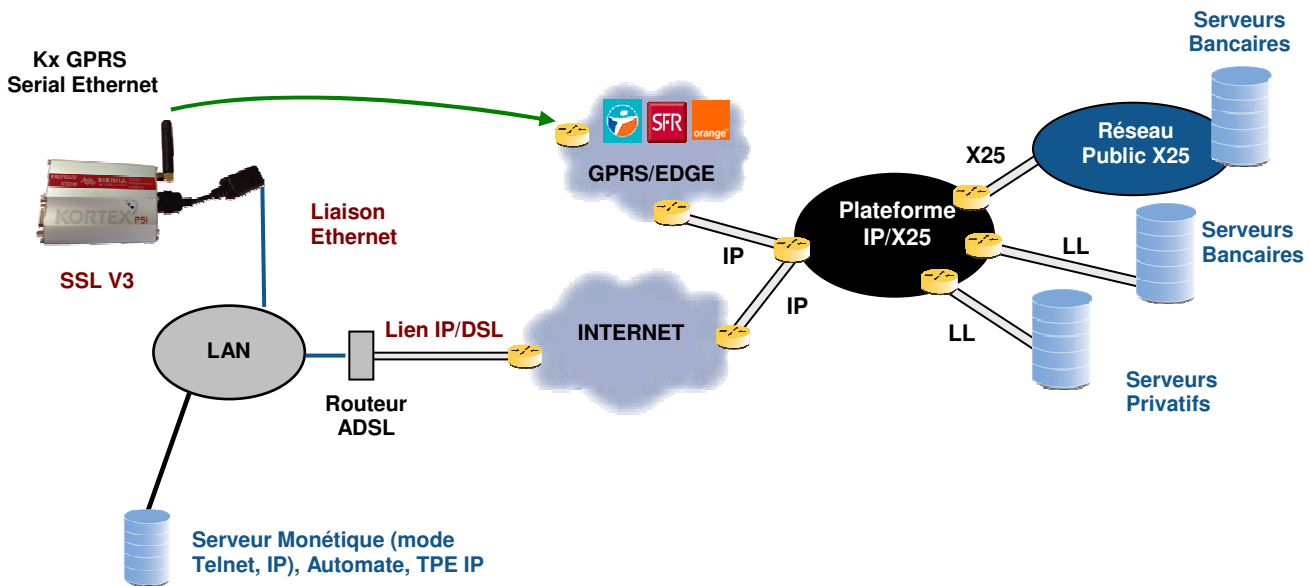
Kx GPRS
Serial Ethernet

KORTEX PSI

SSL V3

Liaison
Ethernet

SFR

orange

GPRS/EDGE

Serveurs
Bancaires

Réseau
Public X25

X25

Plateforme
IP/X25

IP

IP

LL

Serveurs
Bancaires

LL

Serveurs
Privatifs

LAN

Lien IP/DSL

INTERNET

Routeur
ADSL

Serveur Monétique (mode
Telnet, IP), Automate, TPE IP